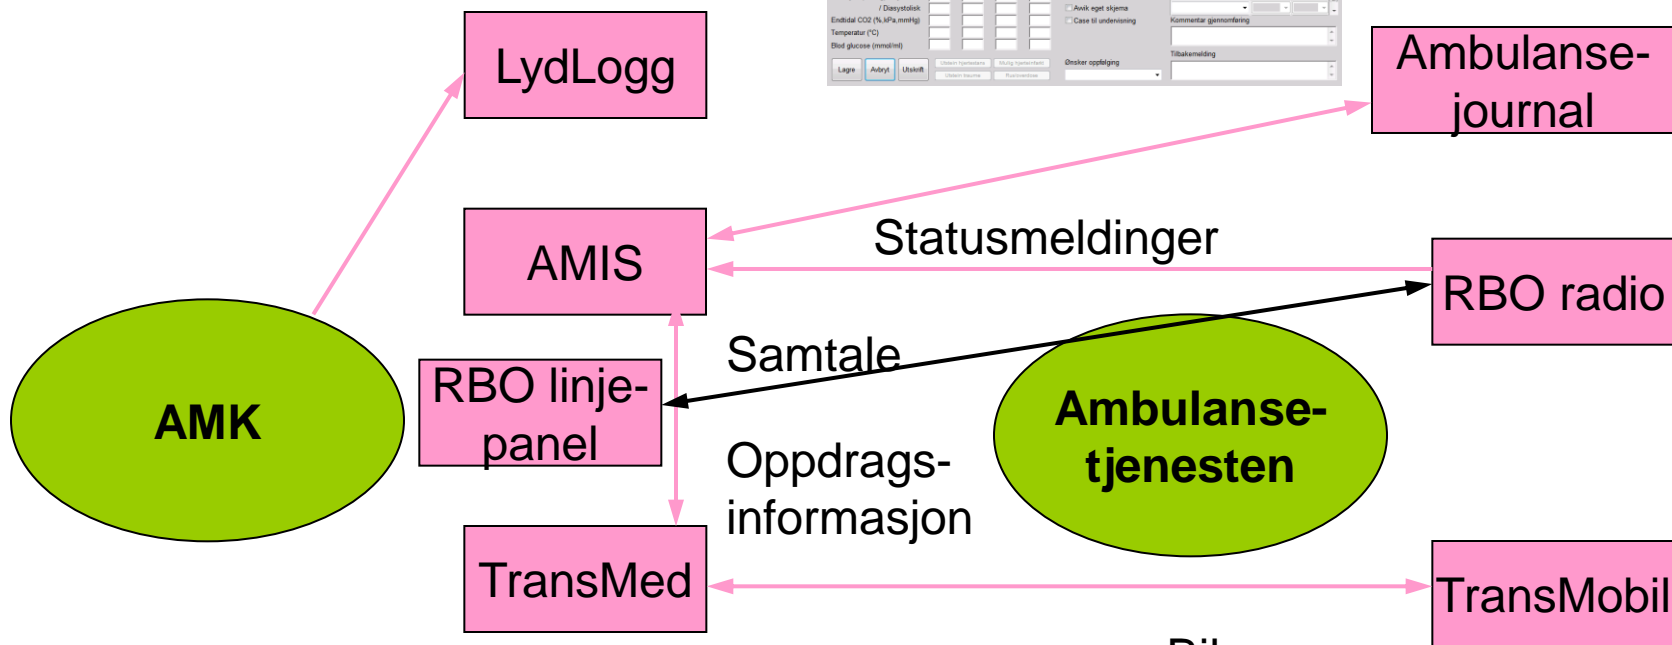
/ Diasystolisk
Endtidal CO2 (%,kPa,mmHg)
Temperatur (°C)
Blod glucose (mmol/ml)
Lagre
Avbryt
Utskrift
Avvik eget skjema
Case til undervisning
Kommentar gjennomføring
Tilbakemelding
Ønsker oppfølging

LydLogg

Ambulanse-journal

AMIS

Statusmeldinger

RBO radio

Samtale

RBO linje-panel

AMK

Ambulanse-tjenesten

Oppdrags-informasjon

TransMed

TransMobil

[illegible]